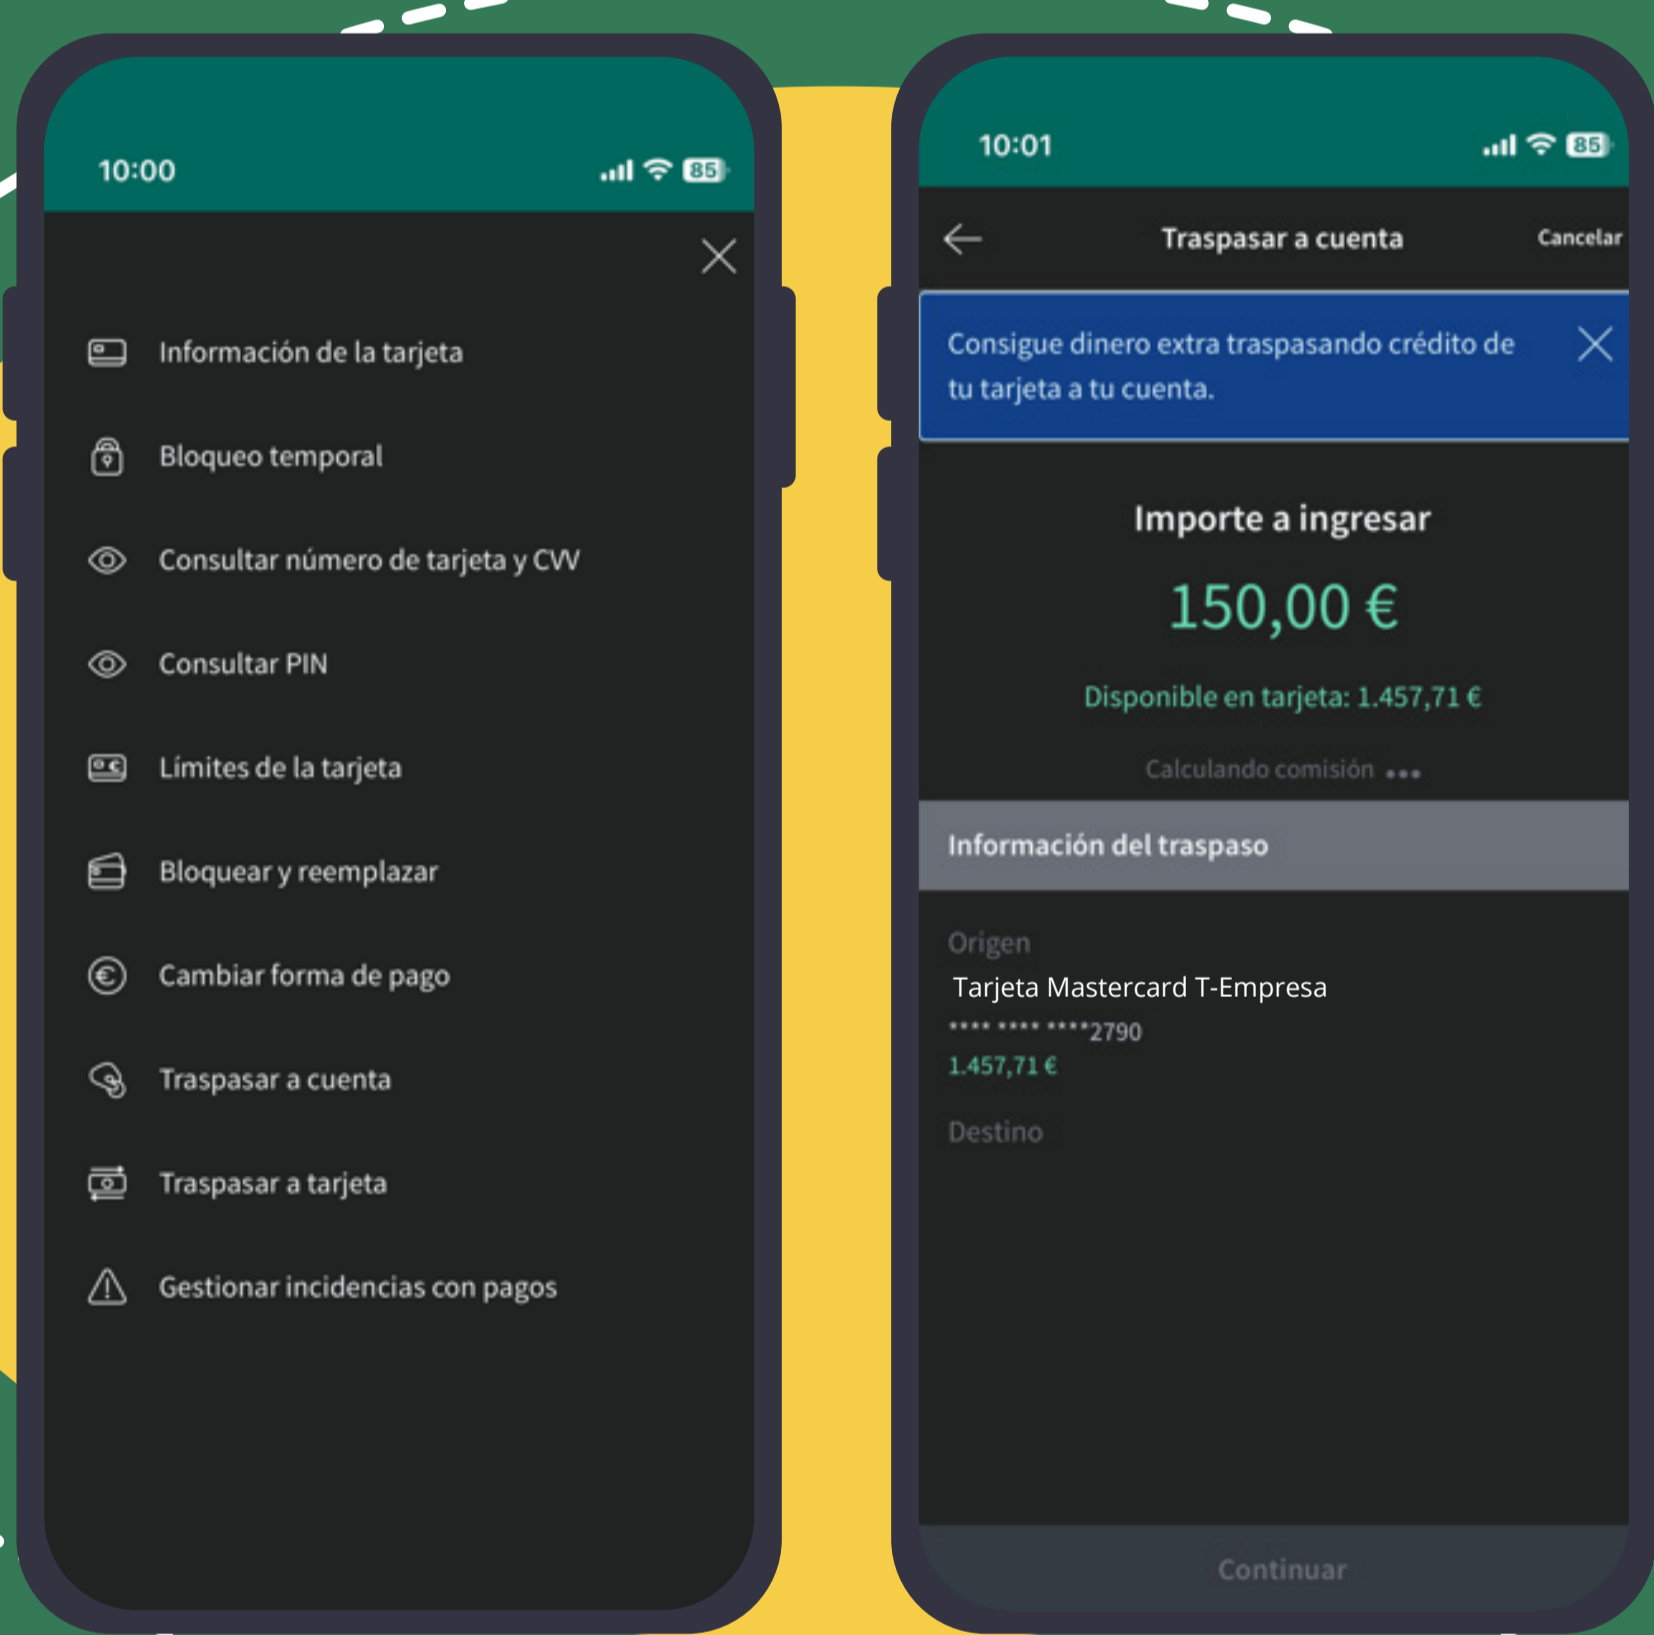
10:00

85

Información de la tarjeta

Bloqueo temporal

Consultar número de tarjeta y CVV

Consultar PIN

Límites de la tarjeta

Bloquear y reemplazar

Cambiar forma de pago

Traspasar a cuenta

Traspasar a tarjeta

Gestionar incidencias con pagos

10:01

85

Traspasar a cuenta

Cancelar

Consigue dinero extra traspasando crédito de tu tarjeta a tu cuenta.

Importe a ingresar

150,00 €

Disponible en tarjeta: 1.457,71 €

Calculando comisión •••

Información del traspaso

Origen

Tarjeta Mastercard T-Empresa

**** **** ****2790

1.457,71 €

Destino

Continuar